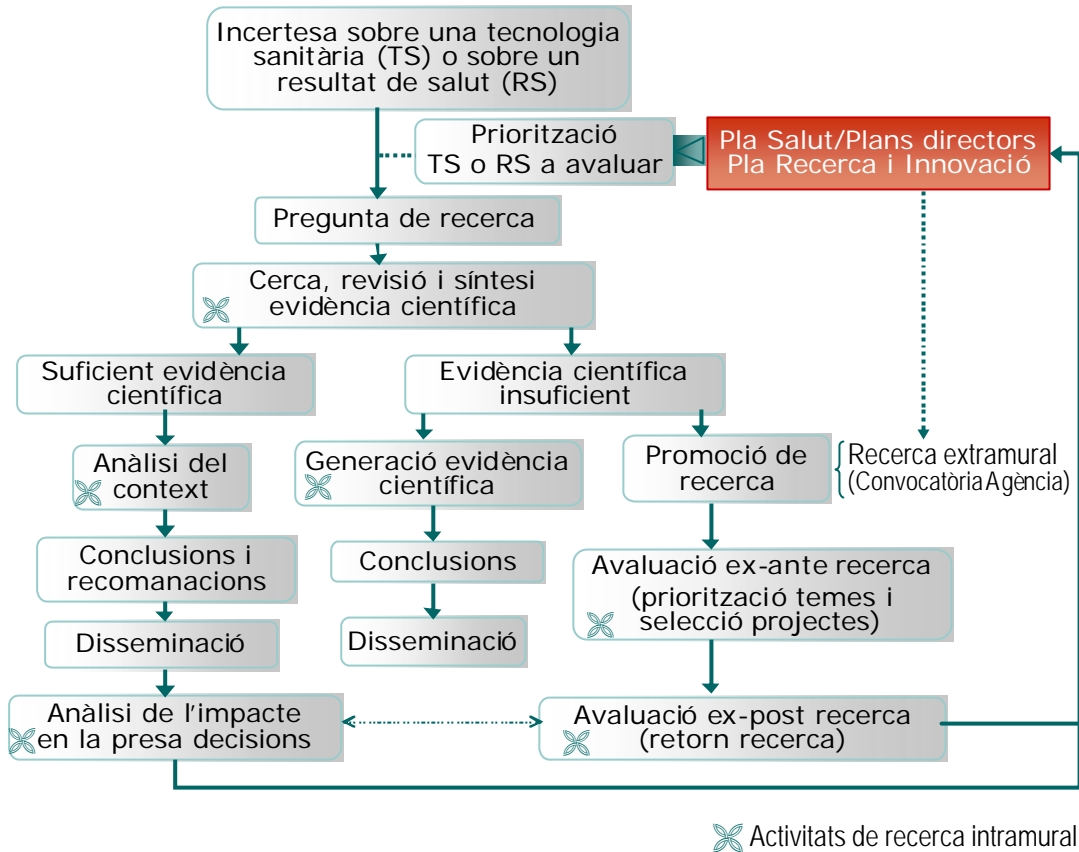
Incertesa sobre una tecnologia sanitària (TS) o sobre un resultat de salut (RS)

Priorització TS o RS a avaluar

Pla Salut/Plans directors Pla Recerca i Innovació

Pregunta de recerca

Cerca, revisió i síntesi evidència científica

Suficient evidència científica

Evidència científica insuficient

Anàlisi del context

Generació evidència científica

Promoció de recerca

Recerca extramural (Convocatòria Agència)

Conclusions i recomanacions

Conclusions

Avaluació ex-ante recerca (priorització temes i selecció projectes)

Disseminació

Disseminació

Anàlisi de l'impacte en la presa decisions

Avaluació ex-post recerca (retorn recerca)

Activitats de recerca intramural